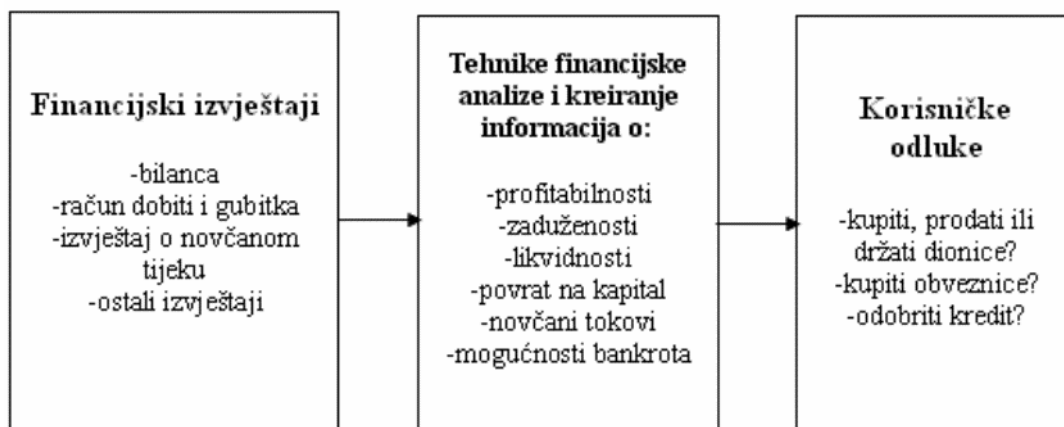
Financijski izvještaji

-bilanca
-račun dobiti i gubitka
-izvještaj o novčanom tijeku
-ostali izvještaji

Tehnike financijske analize i kreiranje informacija o:

-profitabilnosti
-zaduženosti
-likvidnosti
-povrat na kapital
-novčani tokovi
-mogućnosti bankrota

Korisničke odluke

-kupiti, prodati ili držati dionice?
-kupiti obveznice?
-odobriti kredit?